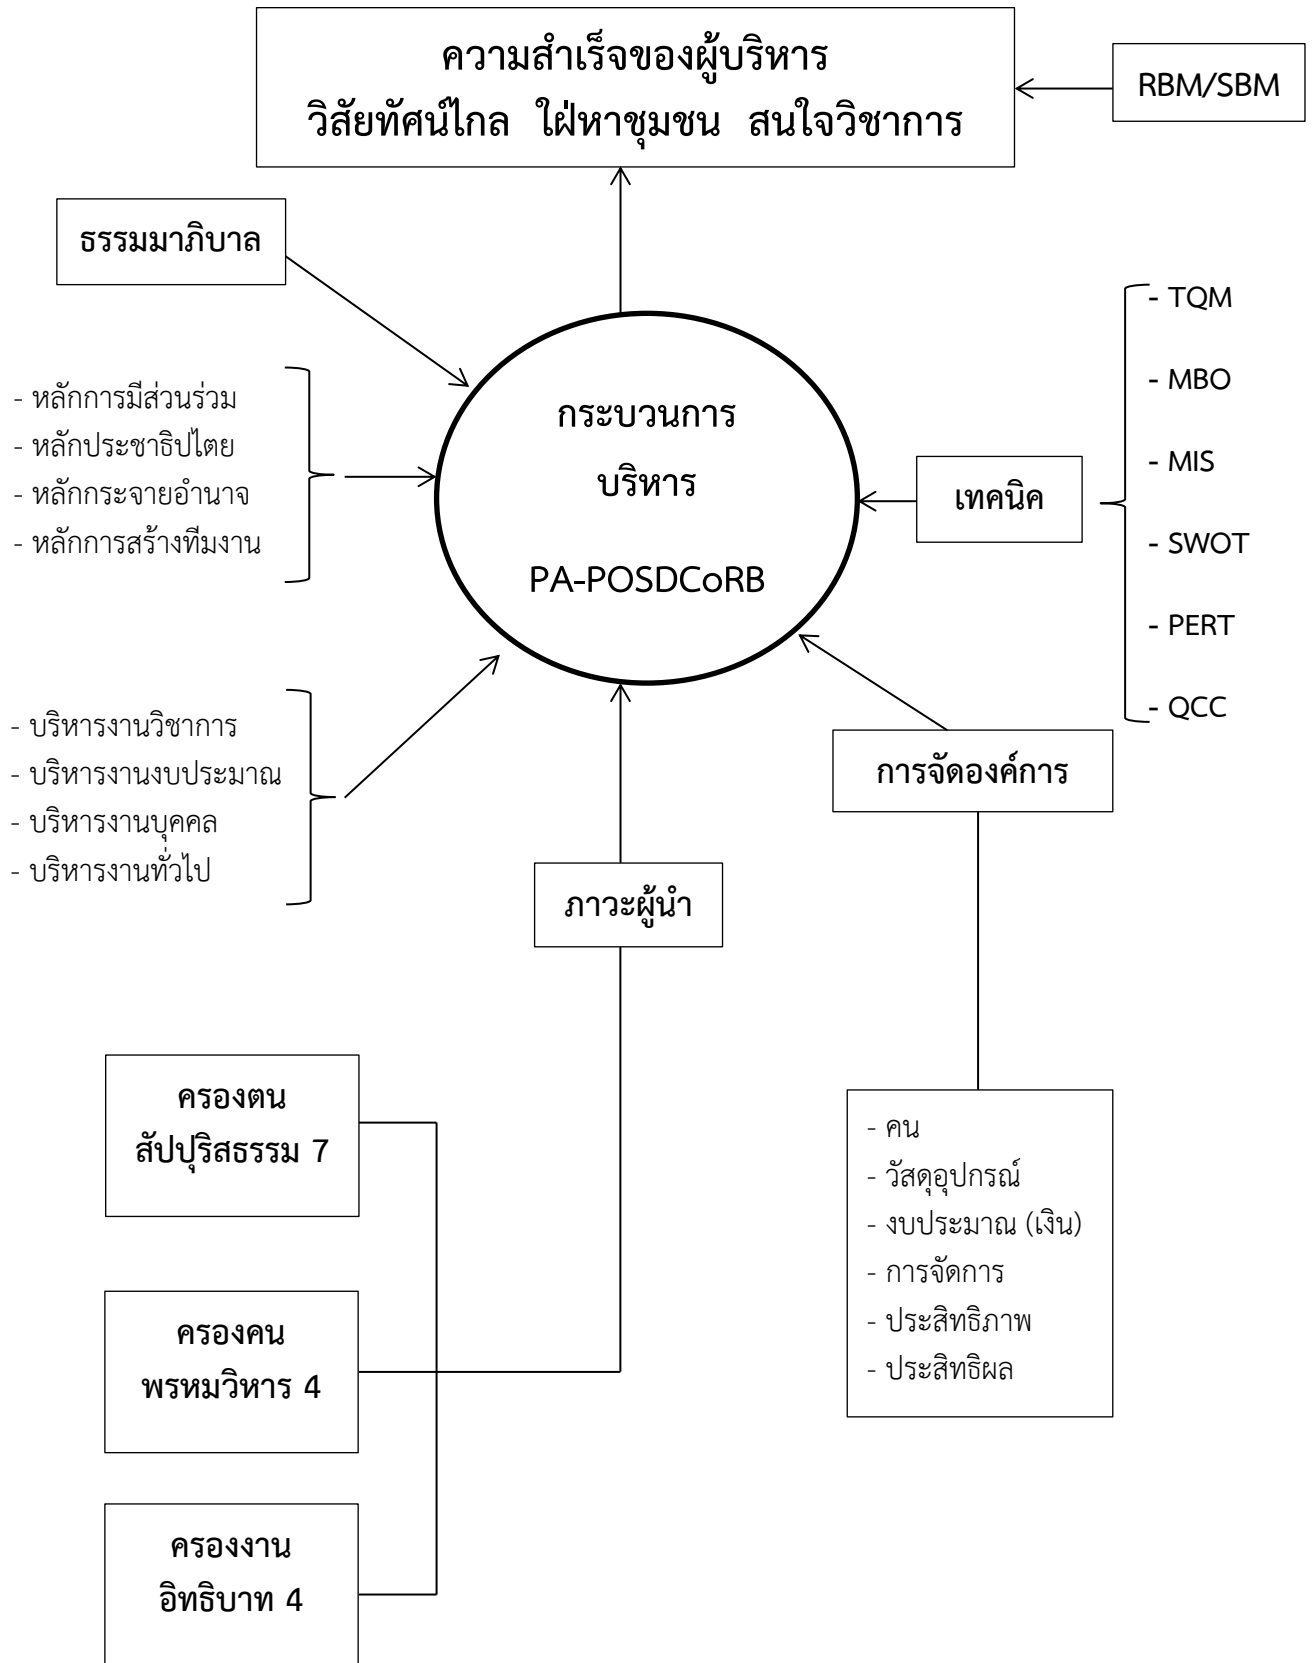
ความสำเร็จของผู้บริหาร
วิสัยทัศน์ไกล ใฝ่หาชุมชน สนใจวิชาการ

RBM/SBM

ธรรมาภิบาล

- หลักการมีส่วนร่วม
- หลักประชาธิปไตย
- หลักกระจายอำนาจ
- หลักการสร้างทีมงาน

กระบวนการ
บริหาร
PA-POSDCoRB

เทคนิค

- TQM
- MBO
- MIS
- SWOT
- PERT
- QCC

- บริหารงานวิชาการ
- บริหารงานงบประมาณ
- บริหารงานบุคคล
- บริหารงานทั่วไป

การจัดองค์การ

ภาวะผู้นำ

ครองตน
สัปปุริสธรรม 7

ครองคน
พรหมวิหาร 4

ครองงาน
อิทธิบาท 4

- คน
- วัสดุอุปกรณ์
- งบประมาณ (เงิน)
- การจัดการ
- ประสิทธิภาพ
- ประสิทธิผล